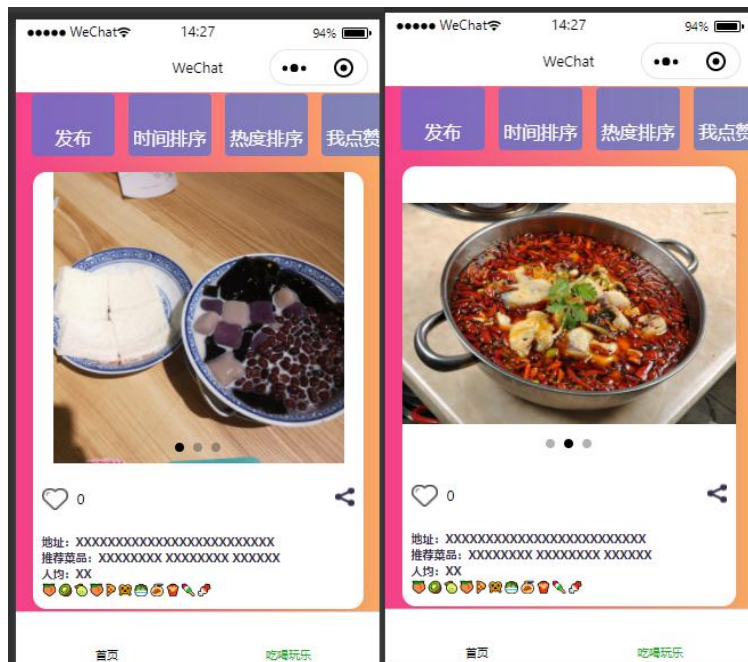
●●●●● WeChat 14:27 94%

WeChat

发布 时间排序 热度排序 我点赞

0

地址：XXXXXXXXXXXXXXXXXXXXXXXXXX
推荐菜品：XXXXXXXX XXXXXXXX XXXXXX
人均：XX

首页 吃喝玩乐

●●●●● WeChat 14:27 94%

WeChat

发布 时间排序 热度排序 我点赞

0

地址：XXXXXXXXXXXXXXXXXXXXXXXXXX
推荐菜品：XXXXXXXX XXXXXXXX XXXXXX
人均：XX

首页 吃喝玩乐